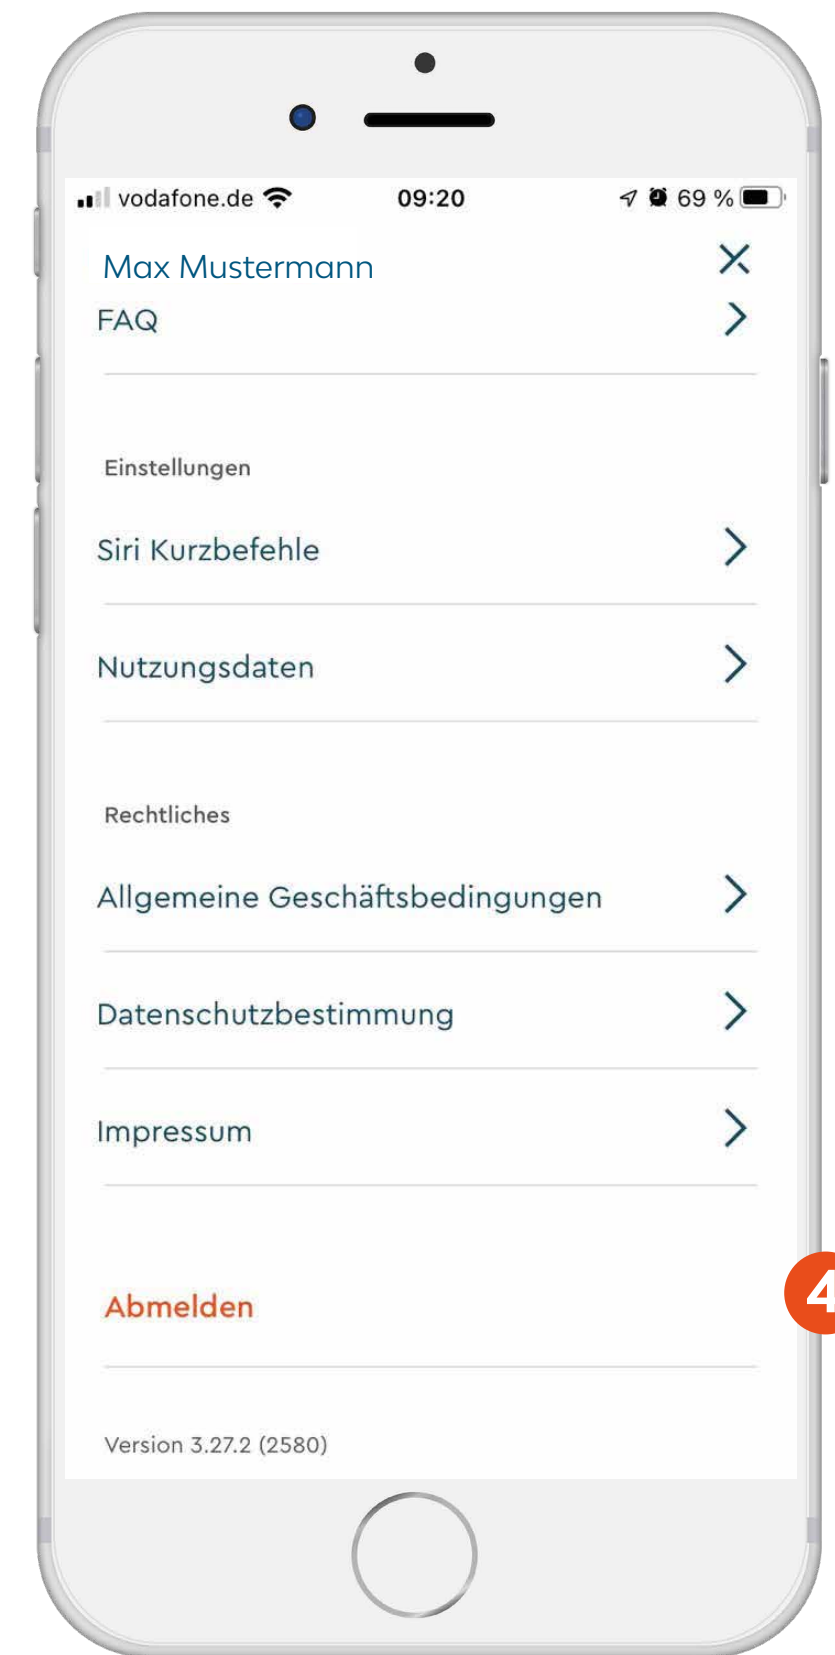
vodafone.de 09:20 69 %

Max Mustermann

FAQ

Einstellungen

Siri Kurzbefehle

Nutzungsdaten

Rechtliches

Allgemeine Geschäftsbedingungen

Datenschutzbestimmung

Impressum

Abmelden

4

Version 3.27.2 (2580)